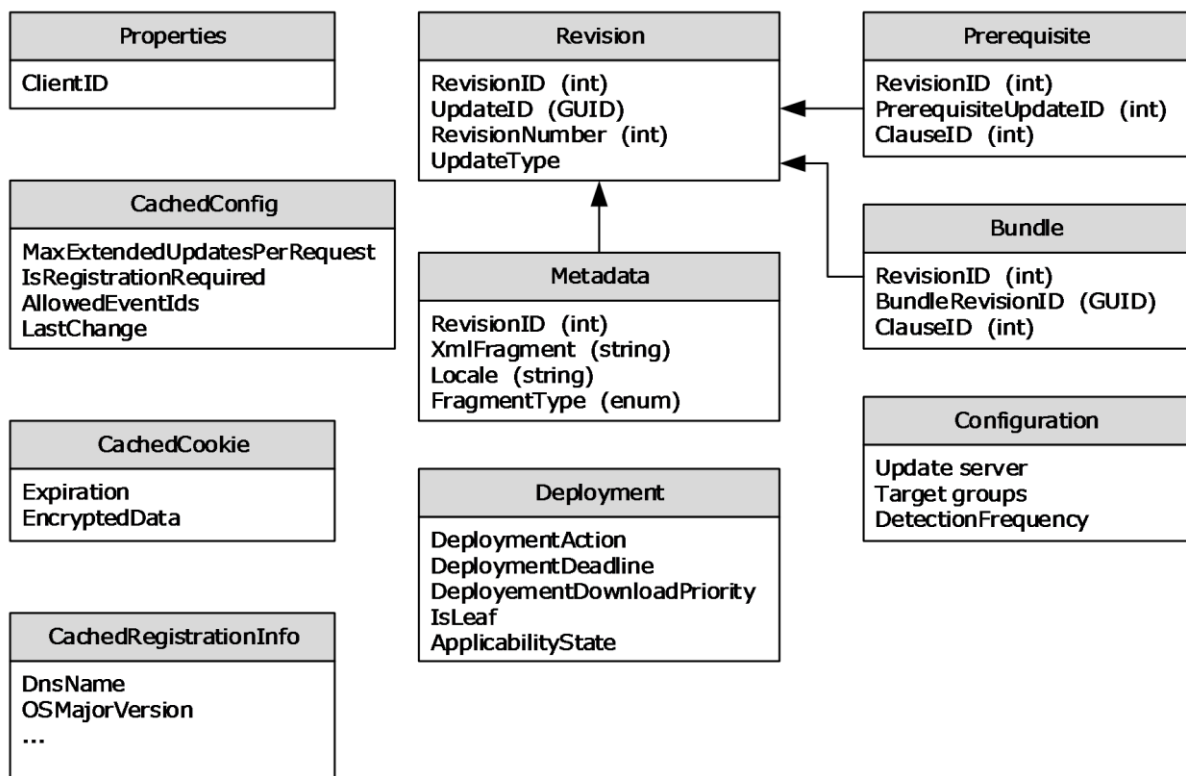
Properties

ClientID

Revision

RevisionID (int)
UpdateID (GUID)
RevisionNumber (int)
UpdateType

Prerequisite

RevisionID (int)
PrerequisiteUpdateID (int)
ClauseID (int)

CachedConfig

MaxExtendedUpdatesPerRequest
IsRegistrationRequired
AllowedEventIds
LastChange

Metadata

RevisionID (int)
XmlFragment (string)
Locale (string)
FragmentType (enum)

Bundle

RevisionID (int)
BundleRevisionID (GUID)
ClauseID (int)

Configuration

Update server
Target groups
DetectionFrequency

CachedCookie

Expiration
EncryptedData

Deployment

DeploymentAction
DeploymentDeadline
DeployementDownloadPriority
IsLeaf
ApplicabilityState

CachedRegistrationInfo

DnsName
OSMajorVersion
...